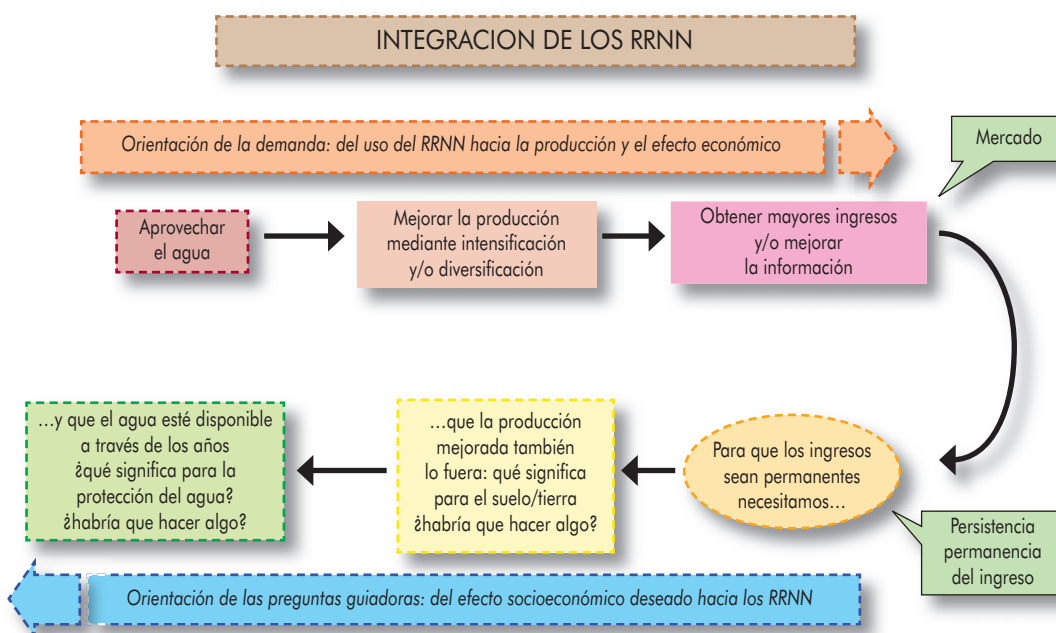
INTEGRACION DE LOS RRNN

Orientación de la demanda: del uso del RRNN hacia la producción y el efecto económico

Mercado

Aprovechar el agua

Mejorar la producción mediante intensificación y/o diversificación

Obtener mayores ingresos y/o mejorar la información

Para que los ingresos sean permanentes necesitamos...

Persistencia permanencia del ingreso

...que la producción mejorada también lo fuera: qué significa para el suelo/tierra ¿habría que hacer algo?

...y que el agua esté disponible a través de los años ¿qué significa para la protección del agua? ¿habría que hacer algo?

Orientación de las preguntas guiadoras: del efecto socioeconómico deseado hacia los RRNN